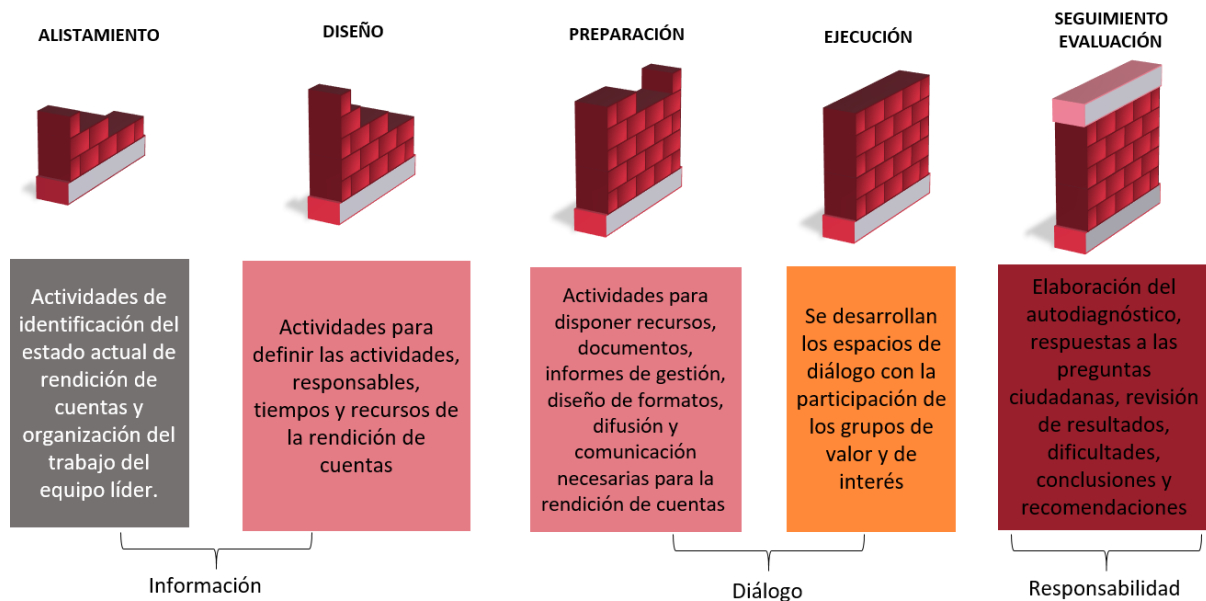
ALISTAMIENTO

DISEÑO

PREPARACIÓN

EJECUCIÓN

SEGUIMIENTO EVALUACIÓN

Actividades de identificación del estado actual de rendición de cuentas y organización del trabajo del equipo líder.

Actividades para definir las actividades, responsables, tiempos y recursos de la rendición de cuentas

Actividades para disponer recursos, documentos, informes de gestión, diseño de formatos, difusión y comunicación necesarias para la rendición de cuentas

Se desarrollan los espacios de diálogo con la participación de los grupos de valor y de interés

Elaboración del autodiagnóstico, respuestas a las preguntas ciudadanas, revisión de resultados, dificultades, conclusiones y recomendaciones

Información

Diálogo

Responsabilidad